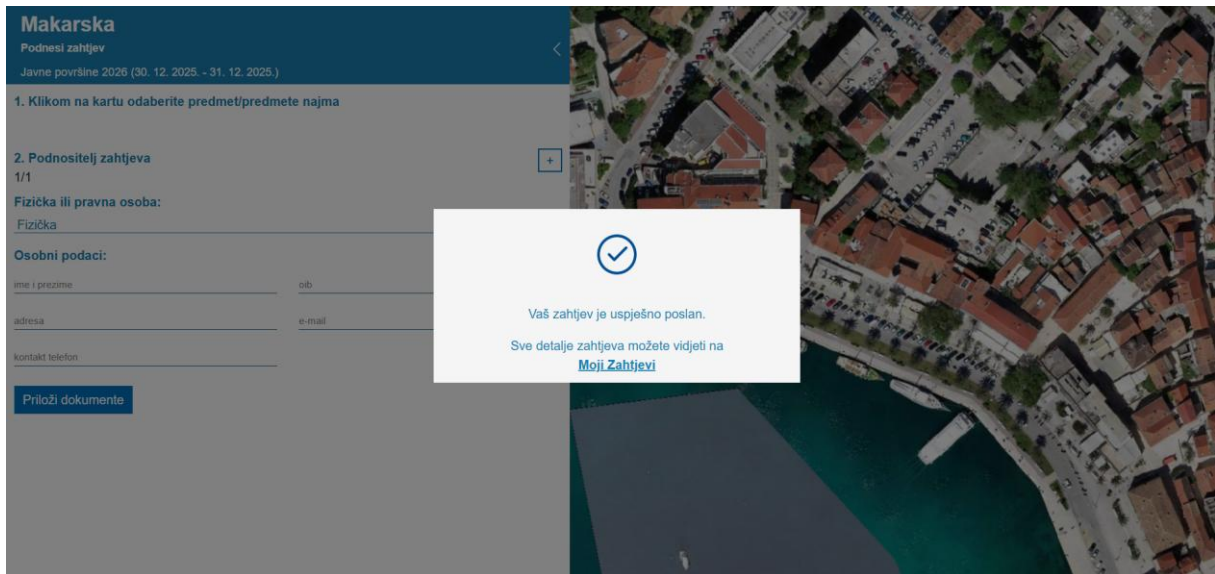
Makarska
Podnesi zahtjev
Javne površine 2026 (30. 12. 2025. - 31. 12. 2025.)

1. Klikom na kartu odaberite predmet/predmete najma

2. Podnositelj zahtjeva
1/1

+

Fizička ili pravna osoba:
Fizička

Osobni podaci:

ime i prezime

oib

adresa

e-mail

kontakt telefon

Priloži dokumente

Vaš zahtjev je uspješno poslan.

Sve detalje zahtjeva možete vidjeti na
Moji Zahtjevi